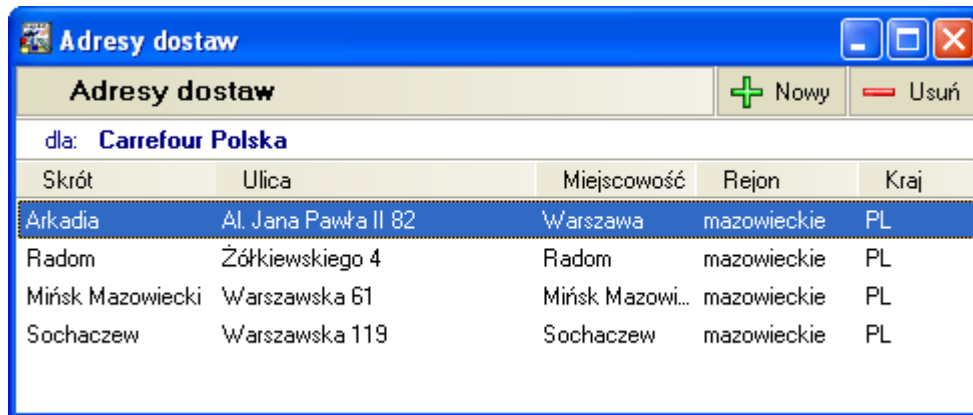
Adresy dostaw

Adresy dostaw

Nowy

Usuń

dla: Carrefour Polska

| Skrót | Ulica | Miejscowość | Rejon | Kraj |
|---|---|---|---|---|
| Arkadia | Al. Jana Pawła II 82 | Warszawa | mazowieckie | PL |
| Radom | Żółkiewskiego 4 | Radom | mazowieckie | PL |
| Mińsk Mazowiecki | Warszawska 61 | Mińsk Mazowi... | mazowieckie | PL |
| Sochaczew | Warszawska 119 | Sochaczew | mazowieckie | PL |